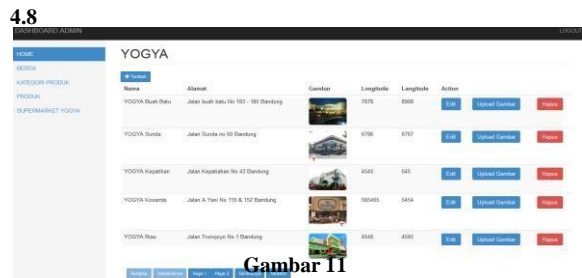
4.8

DASHBOARD ADMIN

LOGOUT

HOME
BERITA
KATEGORI PRODUK
PRODUK
SUPERMARKET YOGYA

YOGYA

+ Tambah

| Nama | Alamat | Gambar | Longitude | Longitude | Action | | |
|---|---|---|---|---|---|---|---|
| YOGYA Buah Batu | Jalan buah batu No 183 - 185 Bandung | | 7876 | 8906 | Edit | Upload Gambar | Hapus |
| YOGYA Sunda | Jalan Sunda no 60 Bandung | | 6786 | 6767 | Edit | Upload Gambar | Hapus |
| YOGYA Kepatihan | Jalan Kepatihan No 43 Bandung | | 4545 | 545 | Edit | Upload Gambar | Hapus |
| YOGYA Kosambi | Jalan A Yani No 119 & 152 Bandung | | 565465 | 5454 | Edit | Upload Gambar | Hapus |
| YOGYA Riau | Jalan Trunojoyo No 1 Bandung | | 4546 | 4583 | Edit | Upload Gambar | Hapus |

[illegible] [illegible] Page 1 Page 2 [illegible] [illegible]

Gambar 11